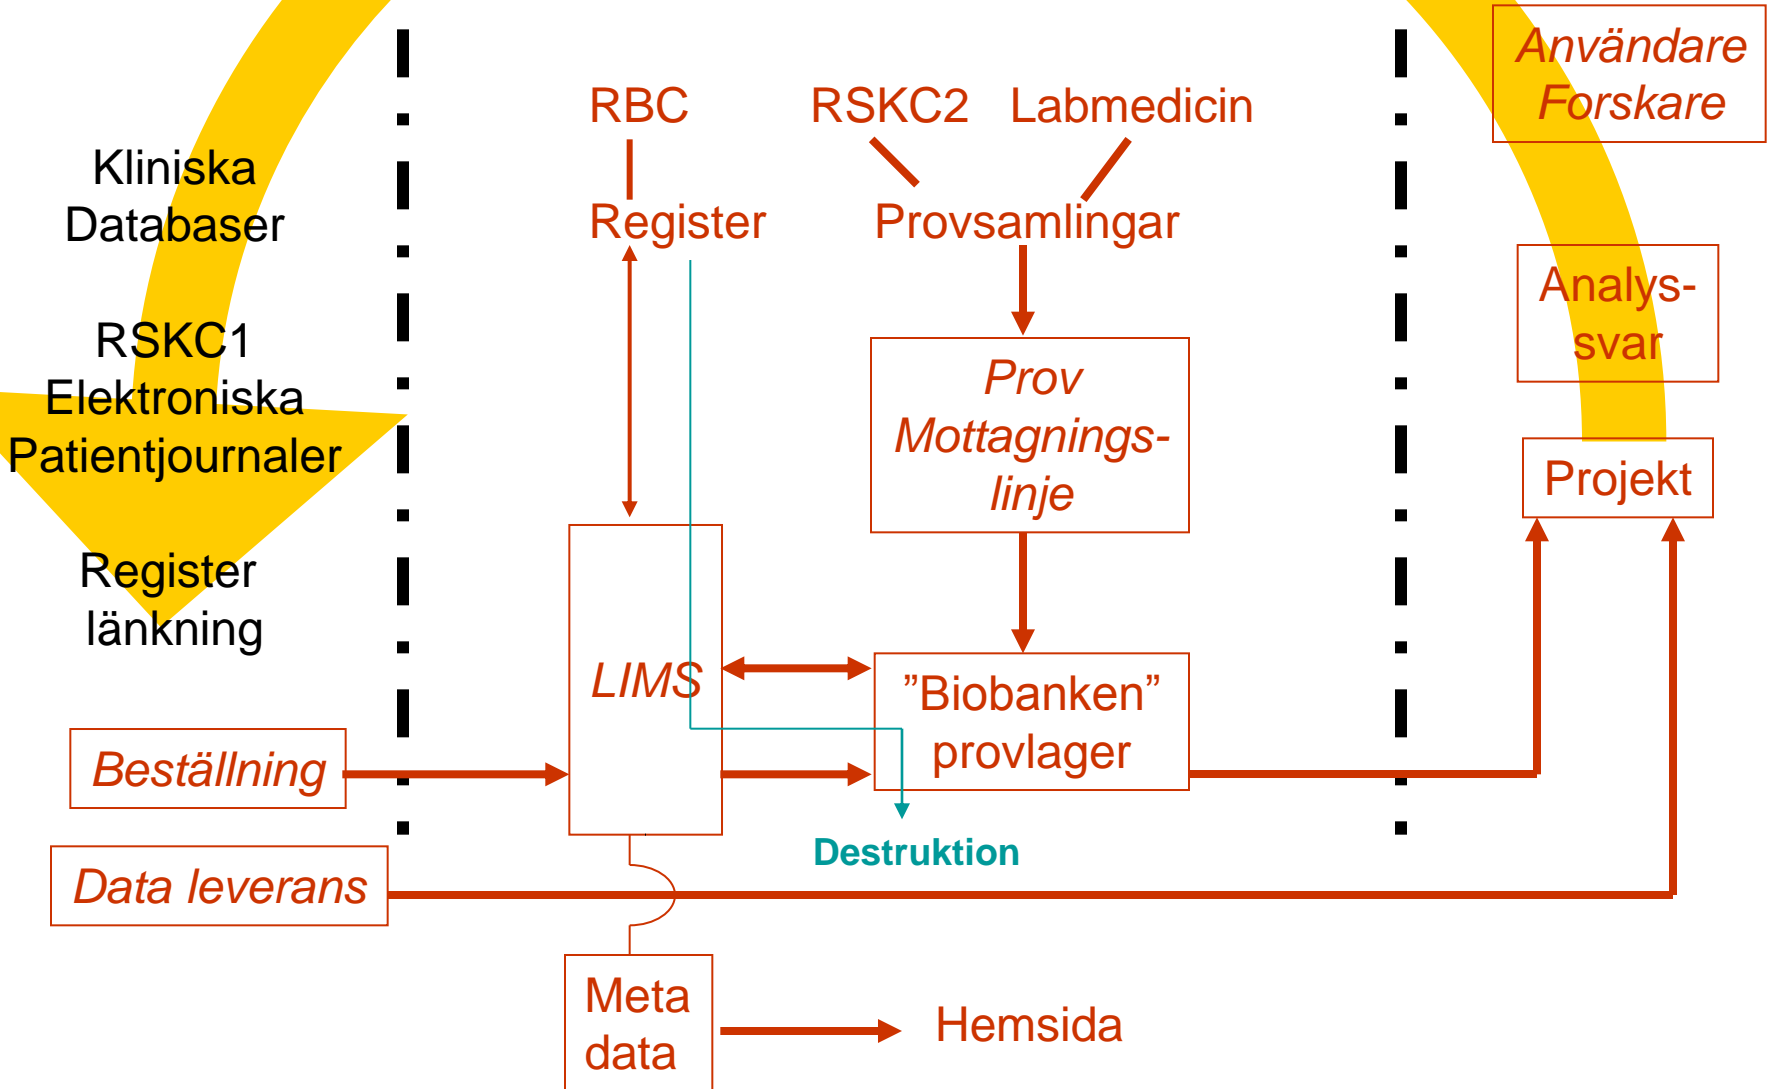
Kliniska Databaser

RSKC1 Elektroniska Patientjournaler

Register länkning

RBC

Register

RSKC2

Labmedicin

Provsamlingar

Användare Forskare

Analys-svar

Prov Mottagnings-linje

Projekt

LIMS

"Biobanken" provlager

Beställning

Destruktion

Data leverans

Meta data

Hemsida